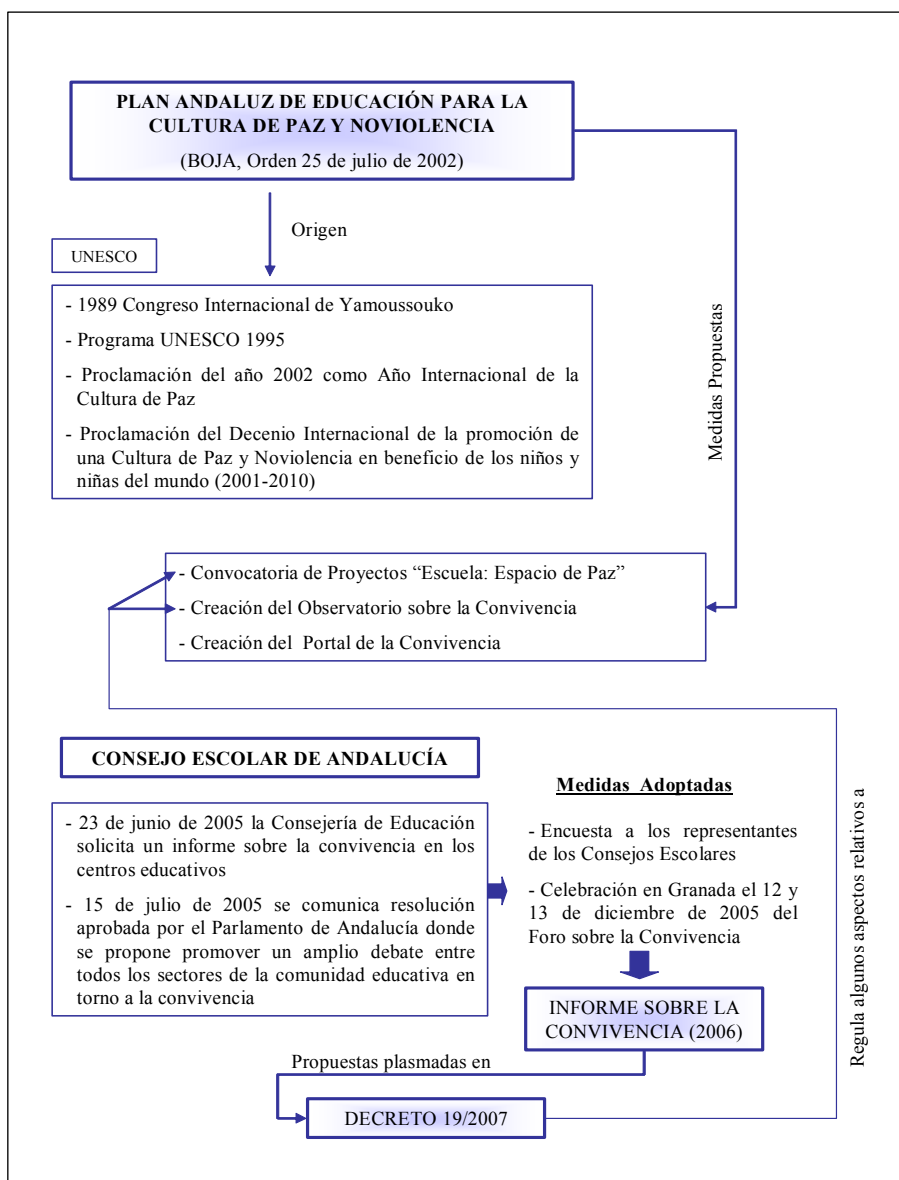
PLAN ANDALUZ DE EDUCACIÓN PARA LA CULTURA DE PAZ Y NOVIOLENCIA
(BOJA, Orden 25 de julio de 2002)

Origen

UNESCO

- 1989 Congreso Internacional de Yamoussouko
- Programa UNESCO 1995
- Proclamación del año 2002 como Año Internacional de la Cultura de Paz
- Proclamación del Decenio Internacional de la promoción de una Cultura de Paz y Noviolencia en beneficio de los niños y niñas del mundo (2001-2010)

Medidas Propuestas

- Convocatoria de Proyectos "Escuela: Espacio de Paz"
- Creación del Observatorio sobre la Convivencia
- Creación del Portal de la Convivencia

CONSEJO ESCOLAR DE ANDALUCÍA

- 23 de junio de 2005 la Consejería de Educación solicita un informe sobre la convivencia en los centros educativos
- 15 de julio de 2005 se comunica resolución aprobada por el Parlamento de Andalucía donde se propone promover un amplio debate entre todos los sectores de la comunidad educativa en torno a la convivencia

Medidas Adoptadas

- Encuesta a los representantes de los Consejos Escolares
- Celebración en Granada el 12 y 13 de diciembre de 2005 del Foro sobre la Convivencia

INFORME SOBRE LA CONVIVENCIA (2006)

Propuestas plasmadas en

DECRETO 19/2007

Regula algunos aspectos relativos a